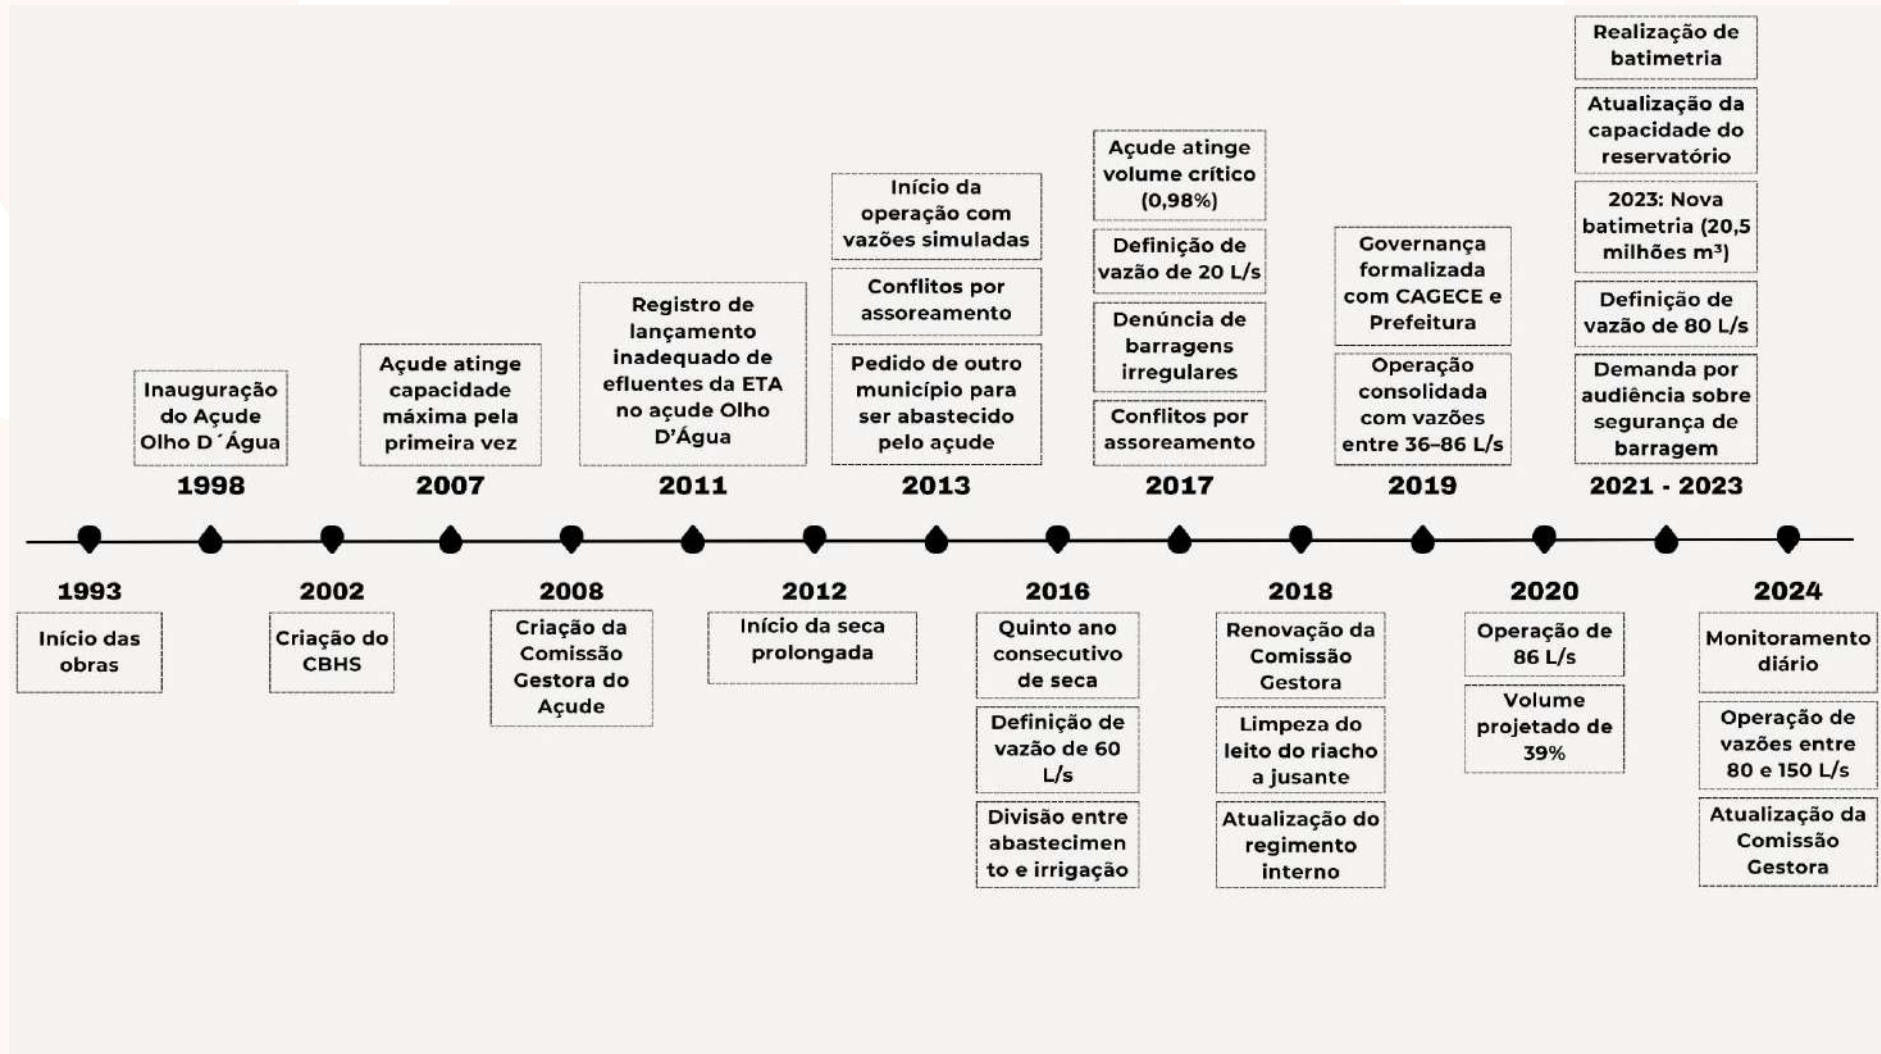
1993
Início das obras

1998
Inauguração do Açude Olho D´Água

2002
Criação do CBHS

2007
Açude atinge capacidade máxima pela primeira vez

2008
Criação da Comissão Gestora do Açude

2011
Registro de lançamento inadequado de efluentes da ETA no açude Olho D'Água

2012
Início da seca prolongada

2013
Início da operação com vazões simuladas

Conflitos por assoreamento

Pedido de outro município para ser abastecido pelo açude

2016
Quinto ano consecutivo de seca

Definição de vazão de 60 L/s

Divisão entre abastecimento e irrigação

2017
Açude atinge volume crítico (0,98%)

Definição de vazão de 20 L/s

Denúncia de barragens irregulares

Conflitos por assoreamento

2018
Renovação da Comissão Gestora

Limpeza do leito do riacho a jusante

Atualização do regimento interno

2019
Governança formalizada com CAGECE e Prefeitura

Operação consolidada com vazões entre 36–86 L/s

2020
Operação de 86 L/s

Volume projetado de 39%

2021 - 2023
Realização de batimetria

Atualização da capacidade do reservatório

2023: Nova batimetria (20,5 milhões m³)

Definição de vazão de 80 L/s

Demanda por audiência sobre segurança de barragem

2024
Monitoramento diário

Operação de vazões entre 80 e 150 L/s

Atualização da Comissão Gestora